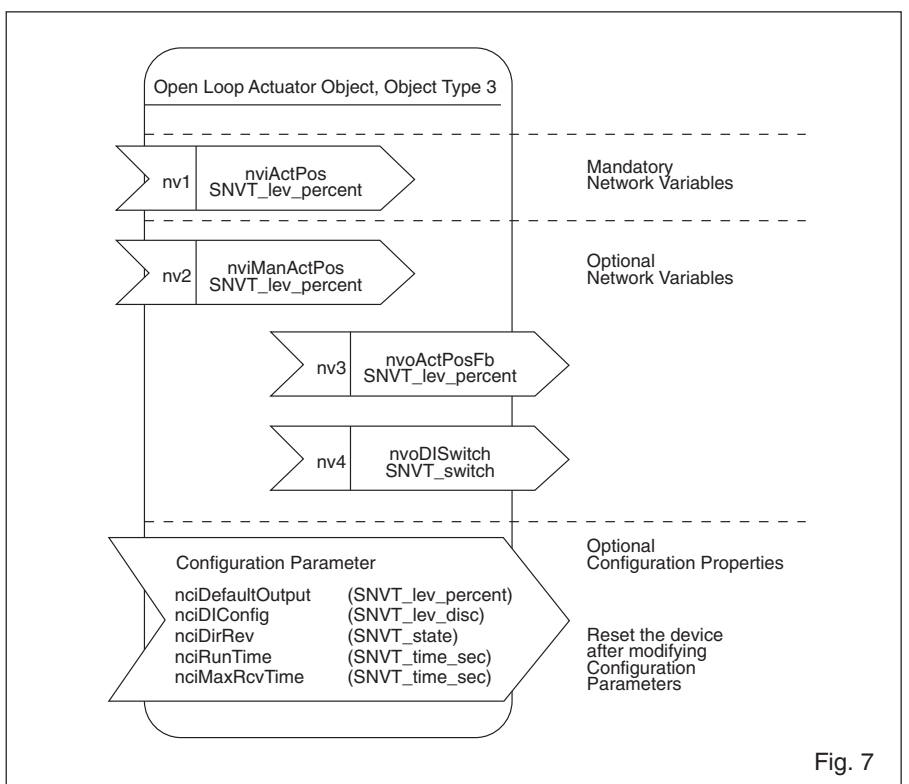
Open Loop Actuator Object, Object Type 3

nv1 nviActPos SNVT_lev_percent

Mandatory Network Variables

nv2 nviManActPos SNVT_lev_percent

Optional Network Variables

nv3 nvoActPosFb SNVT_lev_percent

nv4 nvoDISwitch SNVT_switch

Configuration Parameter

| | |
|---|---|
| nciDefaultOutput | (SNVT_lev_percent) |
| nciDIConfig | (SNVT_lev_disc) |
| nciDirRev | (SNVT_state) |
| nciRunTime | (SNVT_time_sec) |
| nciMaxRcvTime | (SNVT_time_sec) |

Optional Configuration Properties

Reset the device after modifying Configuration Parameters

Fig. 7